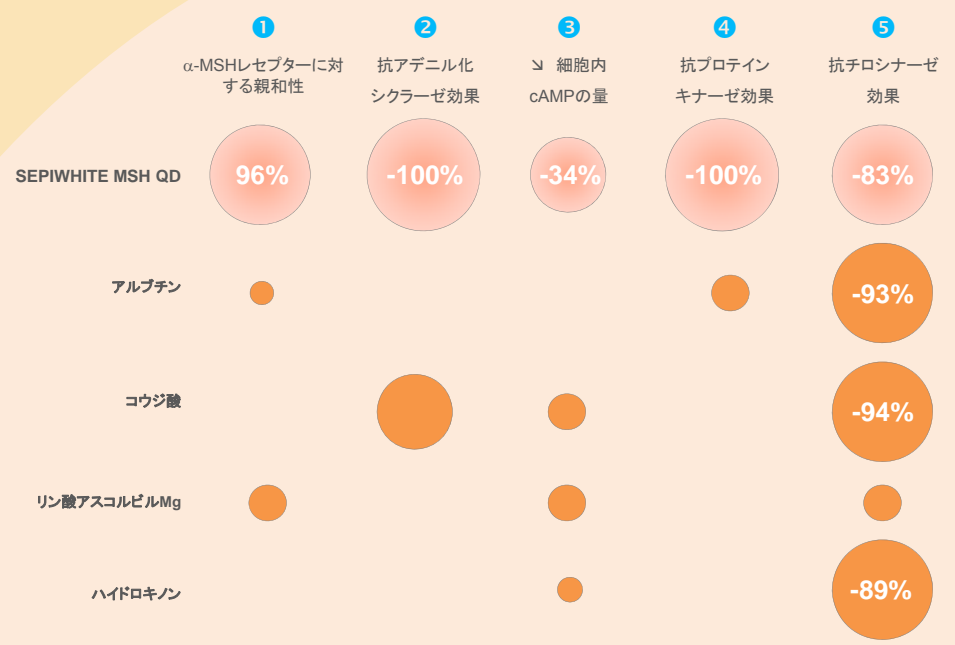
| | 1 α-MSHレセプターに対する親和性 | 2 抗アデニル化シクラーゼ効果 | 3 ↘ 細胞内cAMPの量 | 4 抗プロテインキナーゼ効果 | 5 抗チロシナーゼ効果 |
|---|---|---|---|---|---|
| SEPIWHITE MSH QD | 96% | -100% | -34% | -100% | -83% |
| アルブチン | | | | | -93% |
| コウジ酸 | | | | | -94% |
| リン酸アスコルビルMg | | | | | |
| ハイドロキノン | | | | | -89% |